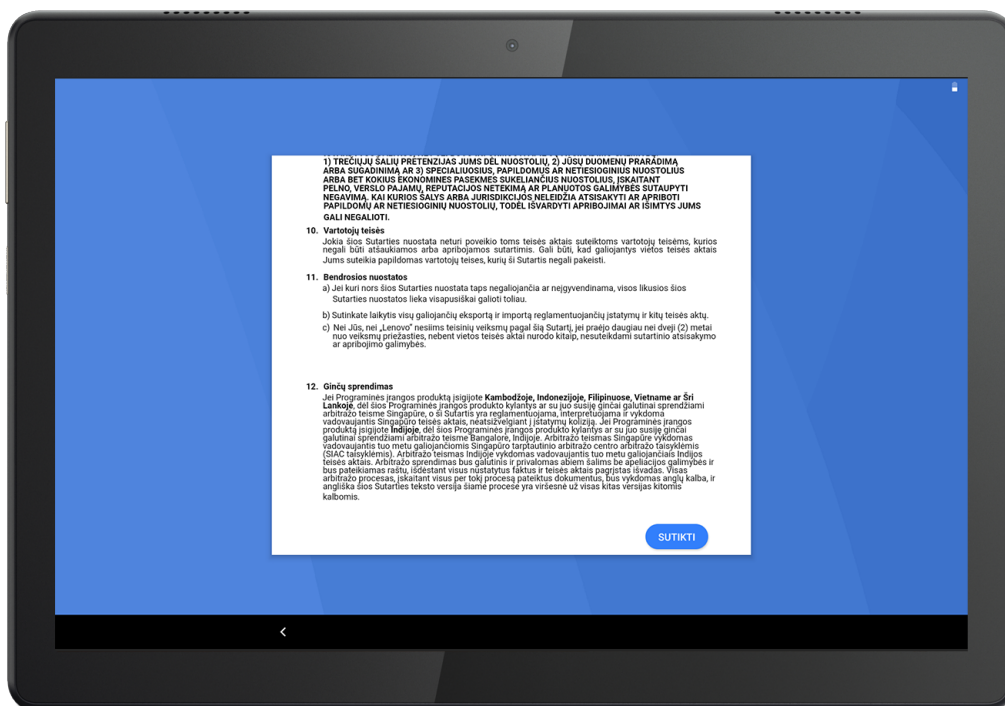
1) TREČIŲJŲ ŠALIŲ PRETENZIJAS JUMS DĖL NUOSTOLIŲ, 2) JŪSŲ DUOMENŲ PRARADIMĄ ARBA SUGADINIMĄ AR 3) SPECIALIUOSIUS, PAPILDOMUS AR NETIESIOGINIUS NUOSTOLIUS ARBA BET KOKIUS EKONOMINES PASEKMES SUKELIANČIUS NUOSTOLIUS, ĮSKAITANT PELNO, VERSLO PAJAMŲ, REPUTACIJOS NETEKIMĄ AR PLANUOTOS GALIMYBĖS SUTAUPYTI NEGAVIMĄ. KAI KURIOS ŠALYS ARBA JURISDIKCIJOS NELEIDŽIA ATSISAKYTI AR APRIBOTI PAPILDOMŲ AR NETIESIOGINIŲ NUOSTOLIŲ, TODĖL IŠVARDYTI APRIBOJIMAI AR IŠIMTYS JUMS GALI NEGALIOTI.

10. Vartotojų teisės
Jokia šios Sutarties nuostata neturi poveikio toms teisės aktais suteiktoms vartotojų teisėms, kurios negali būti atšaukiamos arba apribojamos sutartimis. Gali būti, kad galiojantys vietos teisės aktais Jums suteikia papildomas vartotojų teises, kurių ši Sutartis negali pakeisti.

11. Bendrosios nuostatos
a) Jei kuri nors šios Sutarties nuostata taps negaliojančia ar neįgyvendinama, visos likusios šios Sutarties nuostatos lieka visapusiškai galioti toliau.
b) Sutinkate laikytis visų galiojančių eksportą ir importą reglamentuojančių įstatymų ir kitų teisės aktų.
c) Nei Jūs, nei „Lenovo" nesiims teisinių veiksmų pagal šią Sutartį, jei praėjo daugiau nei dveji (2) metai nuo veiksmų priežasties, nebent vietos teisės aktai nurodo kitaip, nesuteikdami sutartinio atsisakymo ar apribojimo galimybės.

12. Ginčų sprendimas
Jei Programinės įrangos produktą įsigijote Kambodžoje, Indonezijoje, Filipinuose, Vietname ar Šri Lankoje, dėl šios Programinės įrangos produkto kylantys ar su juo susiję ginčai galutinai sprendžiami arbitražo teisme Singapūre, o ši Sutartis yra reglamentuojama, interpretuojama ir vykdoma vadovaujantis Singapūro teisės aktais, neatsižvelgiant į įstatymų koliziją. Jei Programinės įrangos produktą įsigijote Indijoje, dėl šios Programinės įrangos produkto kylantys ar su juo susiję ginčai galutinai sprendžiami arbitražo teisme Bangalore, Indijoje. Arbitražo teismas Singapūre vykdomas vadovaujantis tuo metu galiojančiomis Singapūro tarptautinio arbitražo centro arbitražo taisyklėmis (SIAC taisyklėmis). Arbitražo teismas Indijoje vykdomas vadovaujantis tuo metu galiojančiais Indijos teisės aktais. Arbitražo sprendimas bus galutinis ir privalomas abiem šalims be apeliacijos galimybės ir bus pateikiamas raštu, išdėstant visus nustatytus faktus ir teisės aktais pagrįstas išvadas. Visas arbitražo procesas, įskaitant visus per tokį procesą pateiktus dokumentus, bus vykdomas anglų kalba, ir angliška šios Sutarties teksto versija šiame procese yra viršesnė už visas kitas versijas kitomis kalbomis.

SUTIKTI